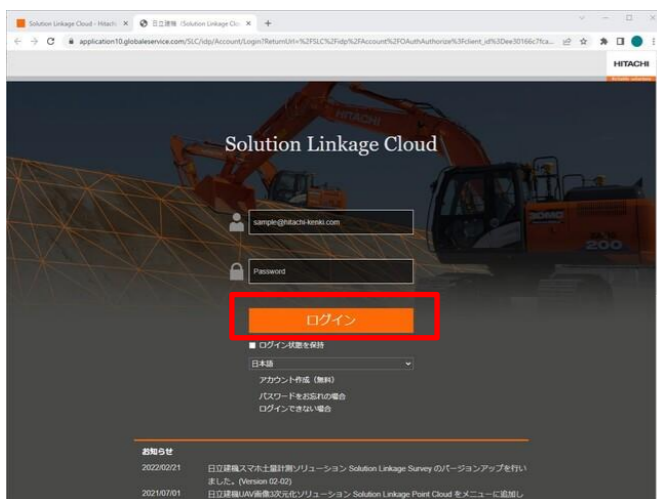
Solution Linkage Cloud - Hitachi ×
日立建機 (Solution Linkage Clo ×
+
application10.globaleservice.com/SLC/idp/Account/Login?ReturnUrl=%2FSLC%2Fidp%2Faccount%2FOAuthAuthorize%3Fclient_id%3Dee30166c7fca...

HITACHI

HITACHI

Solution Linkage Cloud

HITACHI
200

sample@hitachi-kenki.com

Password

ログイン

ログイン状態を保持

日本語

アカウント作成（無料）

パスワードをお忘れの場合

ログインできない場合

お知らせ

2022/02/21 日立建機スマホ土量計測ソリューション Solution Linkage Survey のバージョンアップを行いました。(Version 02-02)

2021/07/01 日立建機UAV画像3次元化ソリューション Solution Linkage Point Cloud をメニューに追加し